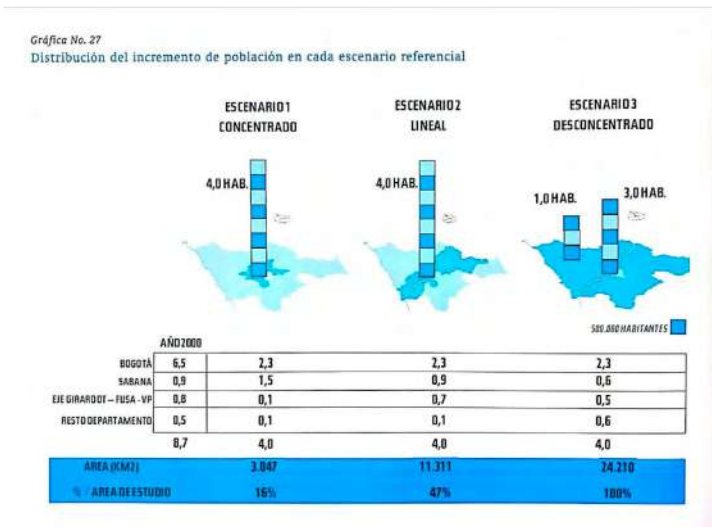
Gráfica No. 27
Distribución del incremento de población en cada escenario referencial

ESCENARIO 1 CONCENTRADO

ESCENARIO 2 LINEAL

ESCENARIO 3 DESCONCENTRADO

4,0 HAB.

4,0 HAB.

1,0 HAB.

3,0 HAB.

500.000 HABITANTES

| | AÑO 2000 | | | |
|---|---|---|---|---|
| BOGOTÁ | 6,5 | 2,3 | 2,3 | 2,3 |
| SABANA | 0,9 | 1,5 | 0,9 | 0,6 |
| EJE GIRARDOT – FUSA - VP | 0,8 | 0,1 | 0,7 | 0,5 |
| RESTO DEPARTAMENTO | 0,5 | 0,1 | 0,1 | 0,6 |
| | 8,7 | 4,0 | 4,0 | 4,0 |
| AREA (KM2) | | 3.047 | 11.311 | 24.210 |
| % AREA DE ESTUDIO | | 16% | 47% | 100% |